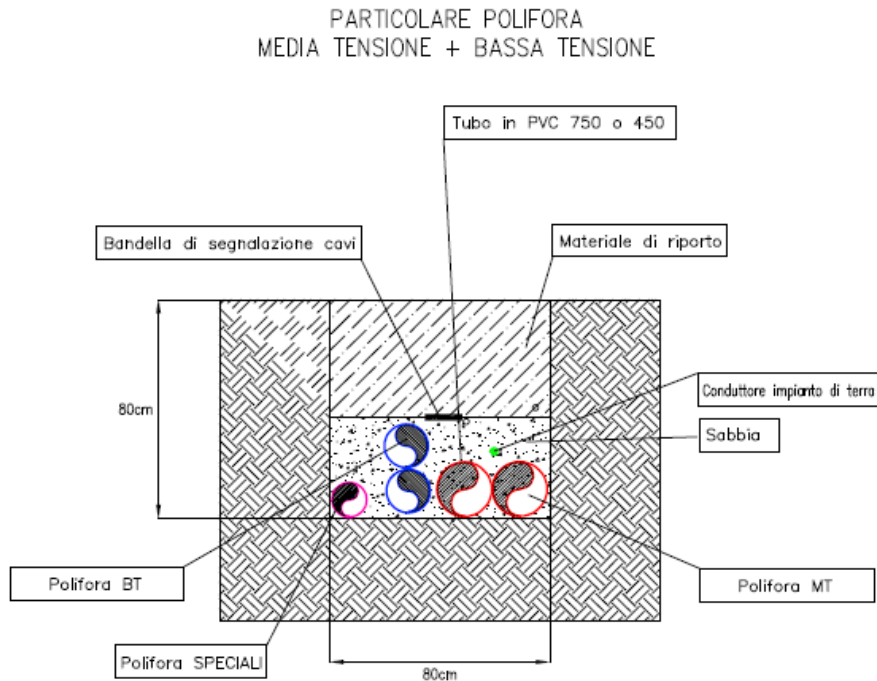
PARTICOLARE POLIFORA
MEDIA TENSIONE + BASSA TENSIONE

Tubo in PVC 750 o 450

Bandella di segnalazione cavi

Materiale di riporto

80cm

Conduttore impianto di terra

Sabbia

Polifora BT

Polifora MT

Polifora SPECIALI

80cm